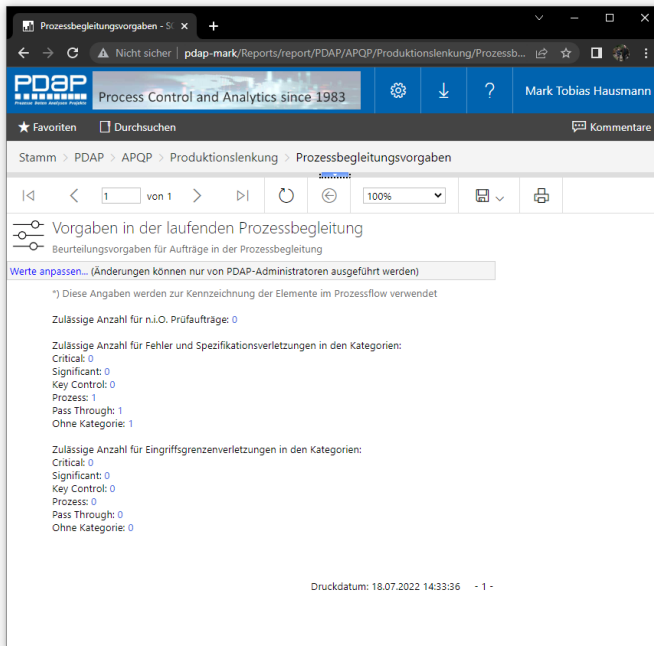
Prozessbegleitungsvorgaben - S

Nicht sicher | pdap-mark/Reports/report/PDAP/APQP/Produktionslenkung/Prozessb...

PDAP
Process Control and Analytics since 1983

Mark Tobias Hausmann

Favoriten
Durchsuchen
Kommentare

Stamm > PDAP > APQP > Produktionslenkung > Prozessbegleitungsvorgaben

1 von 1

100%

Vorgaben in der laufenden Prozessbegleitung
Beurteilungsvorgaben für Aufträge in der Prozessbegleitung

Werte anpassen... (Änderungen können nur von PDAP-Administratoren ausgeführt werden)

*) Diese Angaben werden zur Kennzeichnung der Elemente im Prozessflow verwendet

Zulässige Anzahl für n.i.O. Prüfaufträge: 0

Zulässige Anzahl für Fehler und Spezifikationsverletzungen in den Kategorien:
Critical: 0
Significant: 0
Key Control: 0
Prozess: 1
Pass Through: 1
Ohne Kategorie: 1

Zulässige Anzahl für Eingriffsgrenzenverletzungen in den Kategorien:
Critical: 0
Significant: 0
Key Control: 0
Prozess: 0
Pass Through: 0
Ohne Kategorie: 0

Druckdatum: 18.07.2022 14:33:36 - 1 -